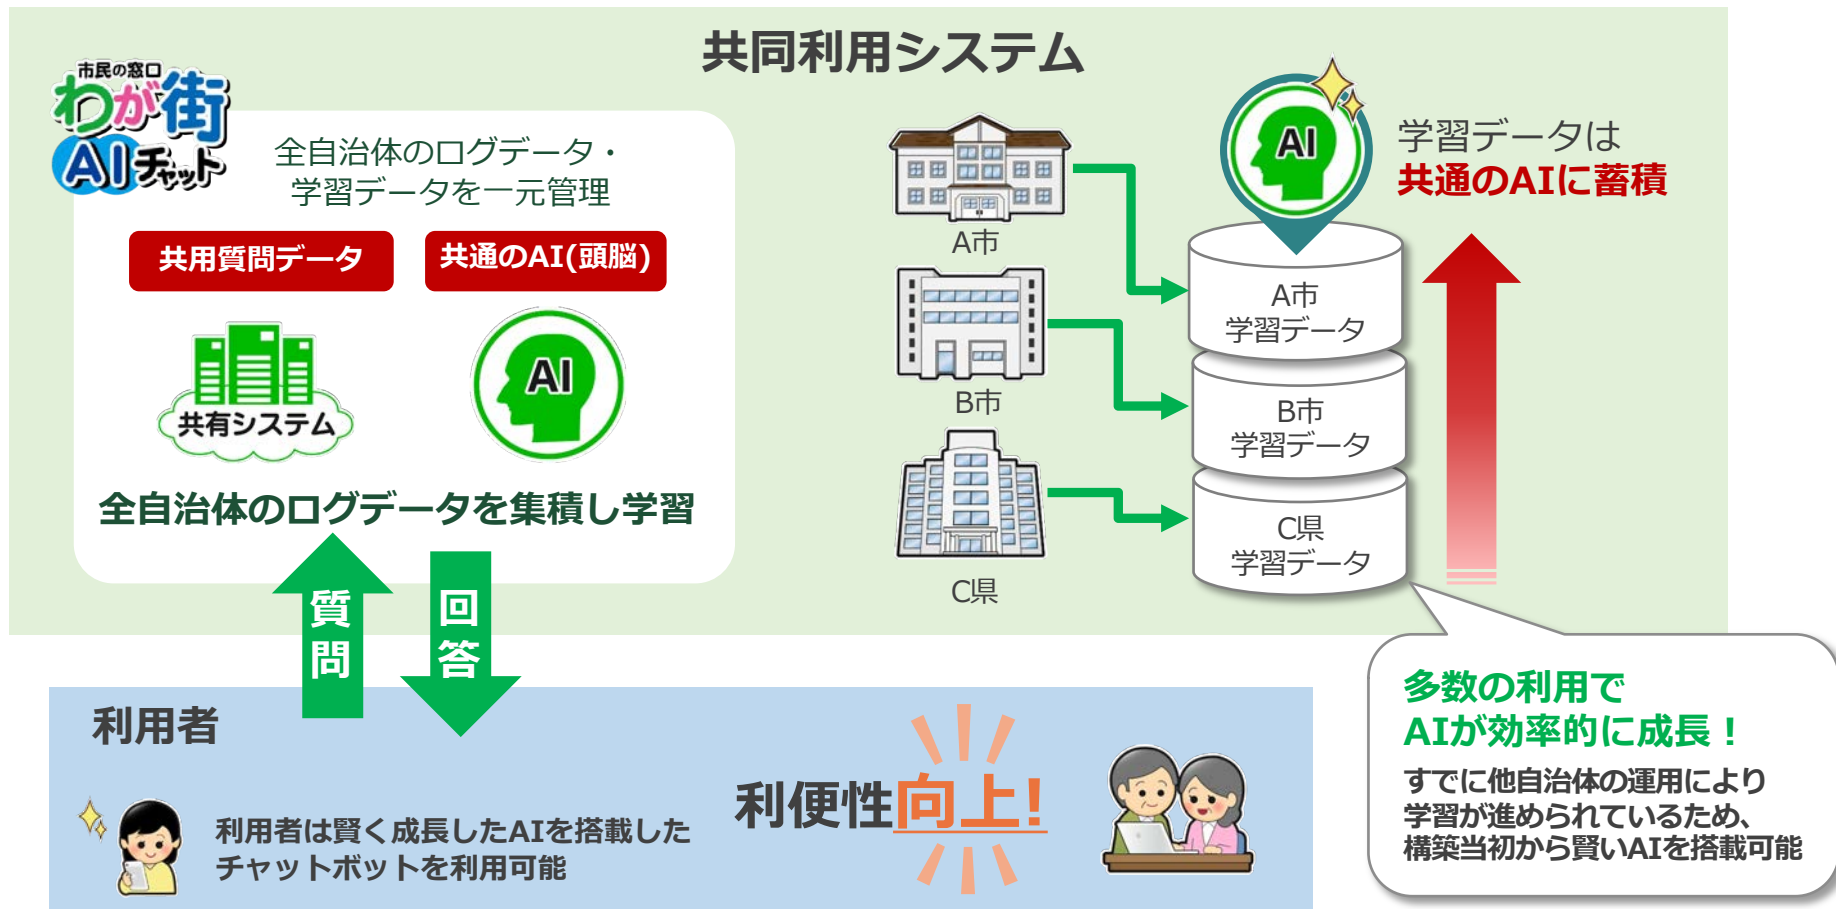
共同利用システム

市民の窓口
わが街
AIチャット

全自治体のログデータ・学習データを一元管理

共用質問データ
共通のAI(頭脳)

共有システム

AI

全自治体のログデータを集積し学習

A市
B市
C県

AI

A市
学習データ
B市
学習データ
C県
学習データ

学習データは
共通のAIに蓄積

質問
回答

利用者

利用者は賢く成長したAIを搭載したチャットボットを利用可能

利便性向上!

多数の利用で
AIが効率的に成長!
すでに他自治体の運用により学習が進められているため、構築当初から賢いAIを搭載可能